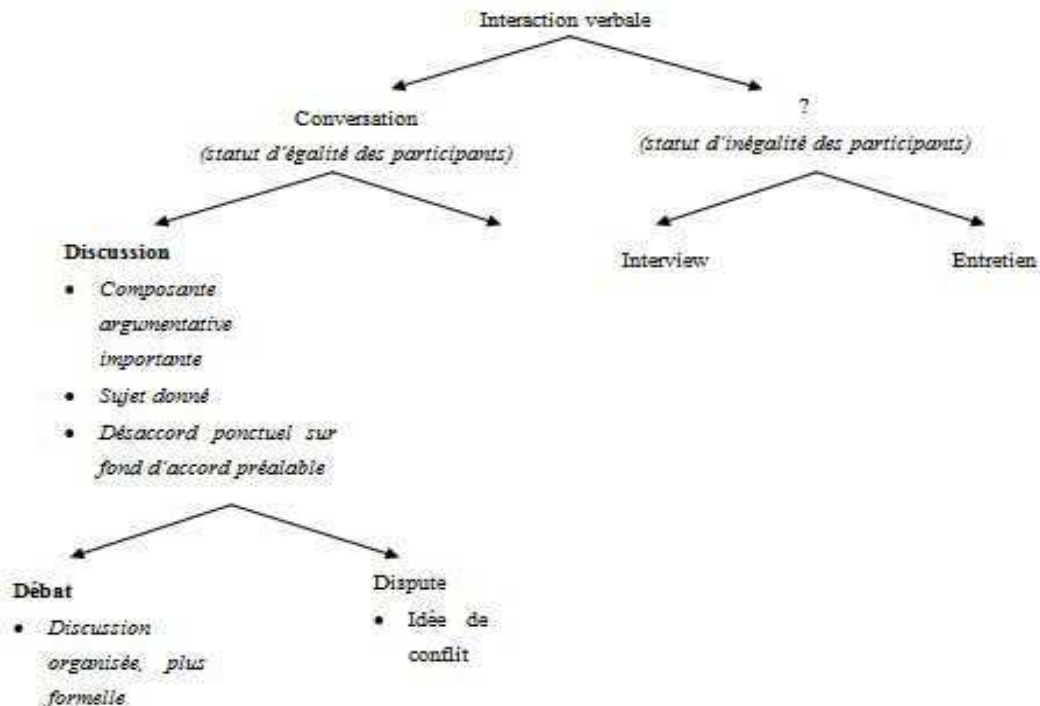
Interaction verbale

Conversation
*(statut d'égalité des participants)*

?
*(statut d'inégalité des participants)*

**Discussion**
- *Composante argumentative importante*
- *Sujet donné*
- *Désaccord ponctuel sur fond d'accord préalable*

Interview

Entretien

**Débat**
- *Discussion organisée, plus formelle*

Dispute
- Idée de conflit